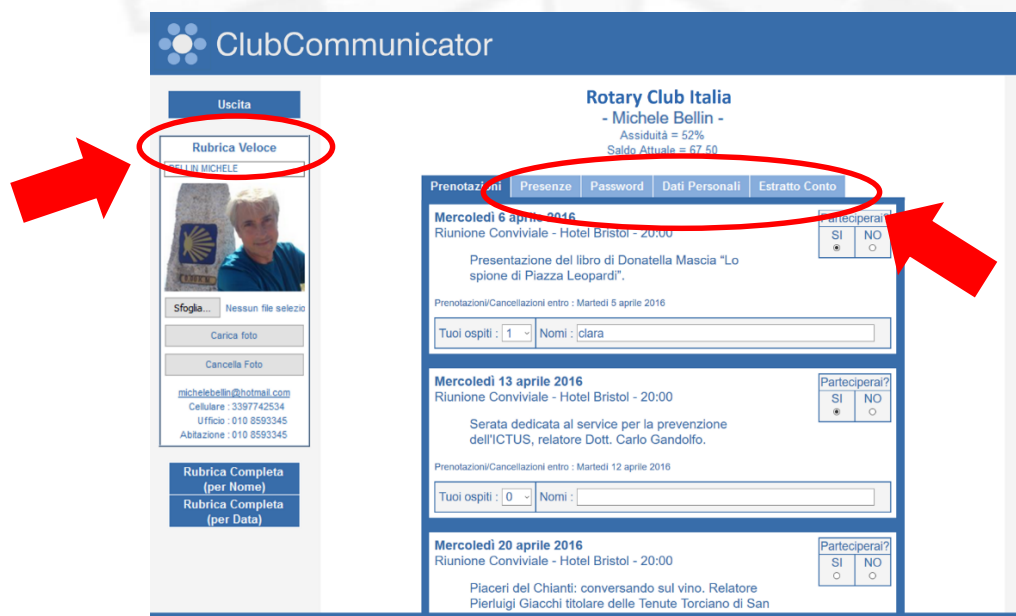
ClubCommunicator

Uscita

Rubrica Veloce

BELLIN MICHELE

Sfoglia... Nessun file selezio

Carica foto

Cancella Foto

michelebellin@hotmail.com
Cellulare : 3397742534
Ufficio : 010 8593345
Abitazione : 010 8593345

Rubrica Completa (per Nome)

Rubrica Completa (per Data)

Rotary Club Italia
- Michele Bellin -
Assiduità = 52%
Saldo Attuale = 67,50

Prenotazioni | Presenze | Password | Dati Personali | Estratto Conto

Mercoledì 6 aprile 2016
Riunione Conviviale - Hotel Bristol - 20:00

Parteciperai?
SI NO

Presentazione del libro di Donatella Mascia "Lo spione di Piazza Leopardi".

Prenotazioni/Cancellazioni entro : Martedì 5 aprile 2016

Tuoi ospiti : 1 Nomi : clara

Mercoledì 13 aprile 2016
Riunione Conviviale - Hotel Bristol - 20:00

Parteciperai?
SI NO

Serata dedicata al service per la prevenzione dell'ICTUS, relatore Dott. Carlo Gandolfo.

Prenotazioni/Cancellazioni entro : Martedì 12 aprile 2016

Tuoi ospiti : 0 Nomi :

Mercoledì 20 aprile 2016
Riunione Conviviale - Hotel Bristol - 20:00

Parteciperai?
SI NO

Piaceri del Chianti: conversando sul vino. Relatore Pierluigi Giacchi titolare delle Tenute Torciano di San